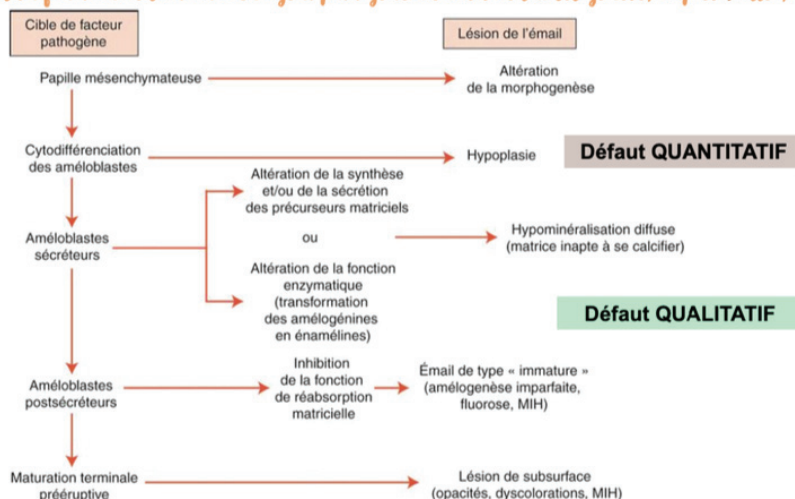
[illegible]

Cible de facteur pathogène

Lésion de l'émail

Papille mésenchymateuse

Altération de la morphogenèse

Cytodifférenciation des améloblastes

Hypoplasie

Défaut QUANTITATIF

Altération de la synthèse et/ou de la sécrétion des précurseurs matriciels

Améloblastes sécréteurs

ou

Hypominéralisation diffuse (matrice inapte à se calcifier)

Altération de la fonction enzymatique (transformation des amélogénines en énamélines)

Défaut QUALITATIF

Améloblastes postsécréteurs

Inhibition de la fonction de réabsorption matricielle

Émail de type « immature » (amélogenèse imparfaite, fluorose, MIH)

Maturation terminale prééruptive

Lésion de subsurface (opacités, dyscolorations, MIH)